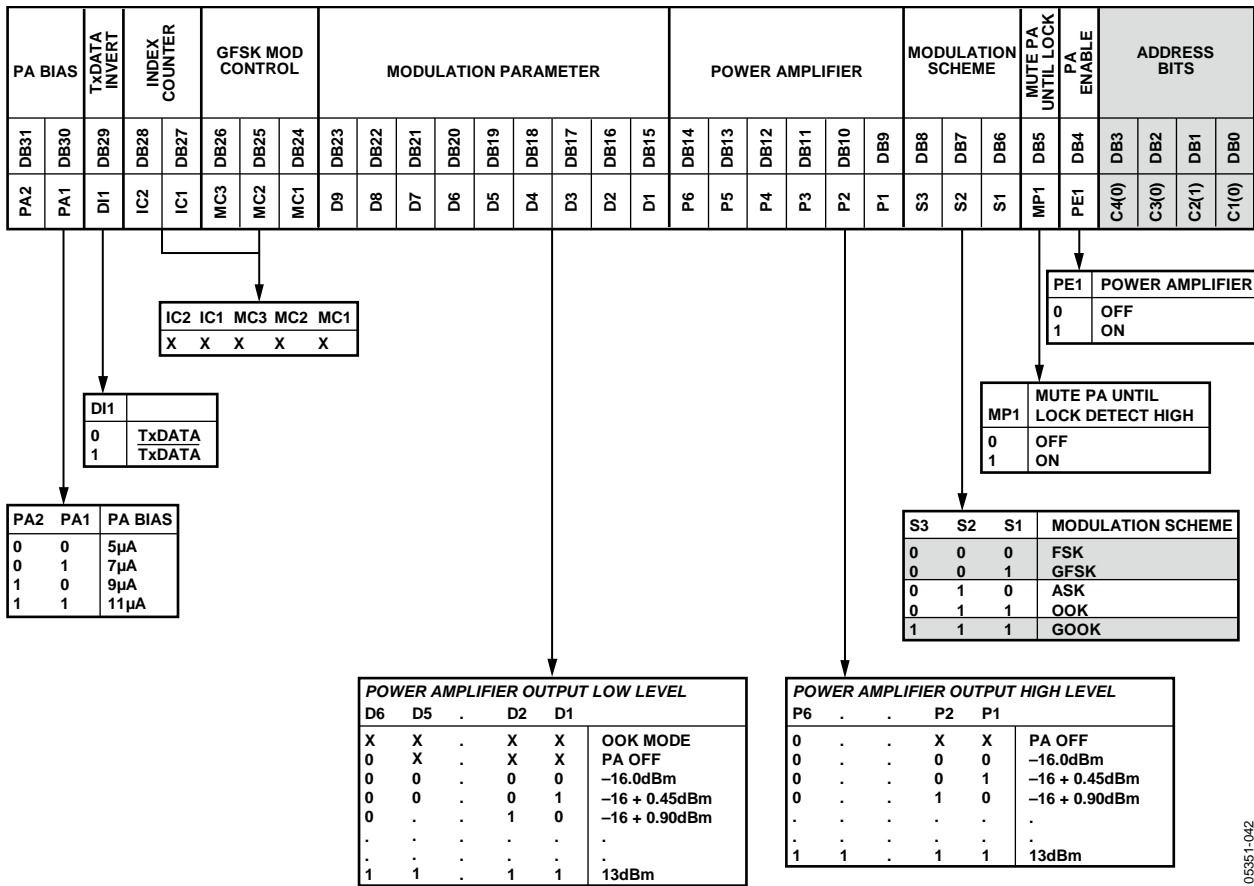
| PA BIAS | | TxDATA INVERT | INDEX COUNTER | | GFSK MOD CONTROL | | | MODULATION PARAMETER | | | | | | | | | POWER AMPLIFIER | | | | | | MODULATION SCHEME | | | MUTE PA UNTIL LOCK | PA ENABLE | ADDRESS BITS | | | |
|---|---|---|---|---|---|---|---|---|---|---|---|---|---|---|---|---|---|---|---|---|---|---|---|---|---|---|---|---|---|---|---|
| DB31 | DB30 | DB29 | DB28 | DB27 | DB26 | DB25 | DB24 | DB23 | DB22 | DB21 | DB20 | DB19 | DB18 | DB17 | DB16 | DB15 | DB14 | DB13 | DB12 | DB11 | DB10 | DB9 | DB8 | DB7 | DB6 | DB5 | DB4 | DB3 | DB2 | DB1 | DB0 |
| PA2 | PA1 | DI1 | IC2 | IC1 | MC3 | MC2 | MC1 | D9 | D8 | D7 | D6 | D5 | D4 | D3 | D2 | D1 | P6 | P5 | P4 | P3 | P2 | P1 | S3 | S2 | S1 | MP1 | PE1 | C4(0) | C3(0) | C2(1) | C1(0) |

| PE1 | POWER AMPLIFIER |
|---|---|
| 0 | OFF |
| 1 | ON |

| IC2 | IC1 | MC3 | MC2 | MC1 |
|---|---|---|---|---|
| X | X | X | X | X |

| MP1 | MUTE PA UNTIL LOCK DETECT HIGH |
|---|---|
| 0 | OFF |
| 1 | ON |

| DI1 | |
|---|---|
| 0 | TxDATA |
| 1 | $\overline{TxDATA}$ |

| PA2 | PA1 | PA BIAS |
|---|---|---|
| 0 | 0 | 5µA |
| 0 | 1 | 7µA |
| 1 | 0 | 9µA |
| 1 | 1 | 11µA |

| S3 | S2 | S1 | MODULATION SCHEME |
|---|---|---|---|
| 0 | 0 | 0 | FSK |
| 0 | 0 | 1 | GFSK |
| 0 | 1 | 0 | ASK |
| 0 | 1 | 1 | OOK |
| 1 | 1 | 1 | GOOK |

POWER AMPLIFIER OUTPUT LOW LEVEL

| D6 | D5 | . | D2 | D1 | |
|---|---|---|---|---|---|
| X | X | . | X | X | OOK MODE |
| 0 | X | . | X | X | PA OFF |
| 0 | 0 | . | 0 | 0 | –16.0dBm |
| 0 | 0 | . | 0 | 1 | –16 + 0.45dBm |
| 0 | . | . | 1 | 0 | –16 + 0.90dBm |
| . | . | . | . | . | . |
| . | . | . | . | . | . |
| 1 | 1 | . | 1 | 1 | 13dBm |

POWER AMPLIFIER OUTPUT HIGH LEVEL

| P6 | . | . | P2 | P1 | |
|---|---|---|---|---|---|
| 0 | . | . | X | X | PA OFF |
| 0 | . | . | 0 | 0 | –16.0dBm |
| 0 | . | . | 0 | 1 | –16 + 0.45dBm |
| 0 | . | . | 1 | 0 | –16 + 0.90dBm |
| . | . | . | . | . | . |
| . | . | . | . | . | . |
| 1 | 1 | . | 1 | 1 | 13dBm |

05351-042